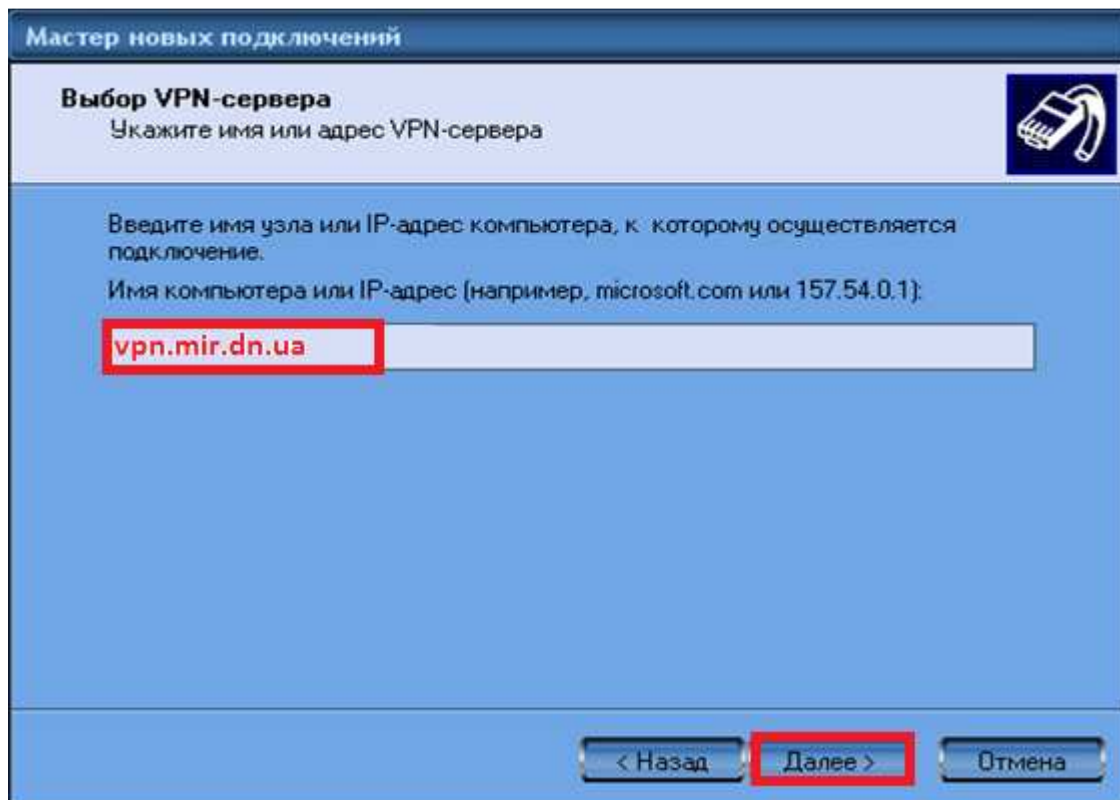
Мастер новых подключений

Выбор VPN-сервера
Укажите имя или адрес VPN-сервера

Введите имя узла или IP-адрес компьютера, к которому осуществляется подключение.

Имя компьютера или IP-адрес (например, microsoft.com или 157.54.0.1):

vpn.mir.dn.ua

< Назад Далее > Отмена